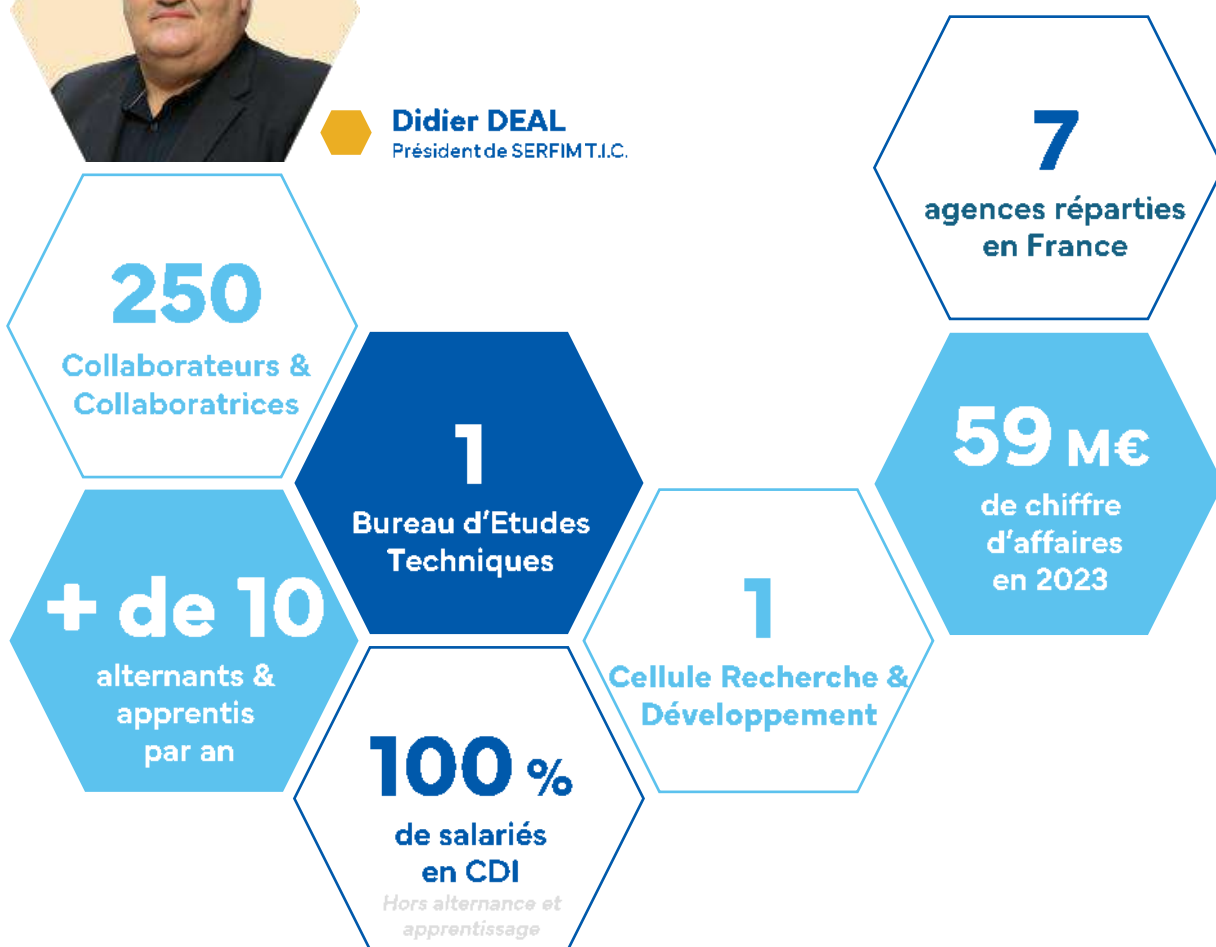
Didier DEAL
Président de SERFIM T.I.C.

7
agences réparties en France

250
Collaborateurs & Collaboratrices

1
Bureau d'Etudes Techniques

59 M€
de chiffre d'affaires en 2023

+ de 10
alternants & apprentis par an

1
Cellule Recherche & Développement

100 %
de salariés en CDI
Hors alternance et apprentissage